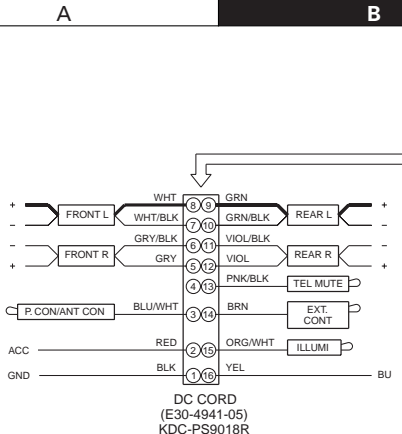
A

B

+ FRONT L WHT 8 9 GRN REAR L +
– WHT/BLK 7 10 GRN/BLK –
– GRY/BLK 6 11 VIOL/BLK –
+ FRONT R GRY 5 12 VIOL REAR R +
4 13 PNK/BLK TEL MUTE
P. CON/ANT CON BLU/WHT 3 14 BRN EXT. CONT
ACC RED 2 15 ORG/WHT ILLUMI
GND BLK 1 16 YEL BU

DC CORD
(E30-4941-05)
KDC-PS9018R